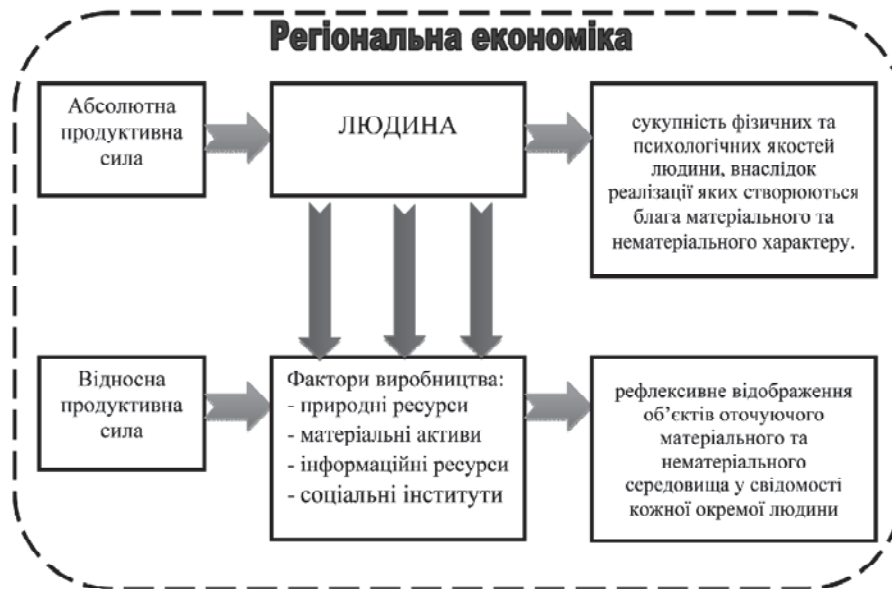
Регіональна економіка

Абсолютна продуктивна сила

ЛЮДИНА

сукупність фізичних та психологічних якостей людини, внаслідок реалізації яких створюються блага матеріального та нематеріального характеру.

Відносна продуктивна сила

Фактори виробництва:
- природні ресурси
- матеріальні активи
- інформаційні ресурси
- соціальні інститути

рефлексивне відображення об'єктів оточуючого матеріального та нематеріального середовища у свідомості кожної окремої людини